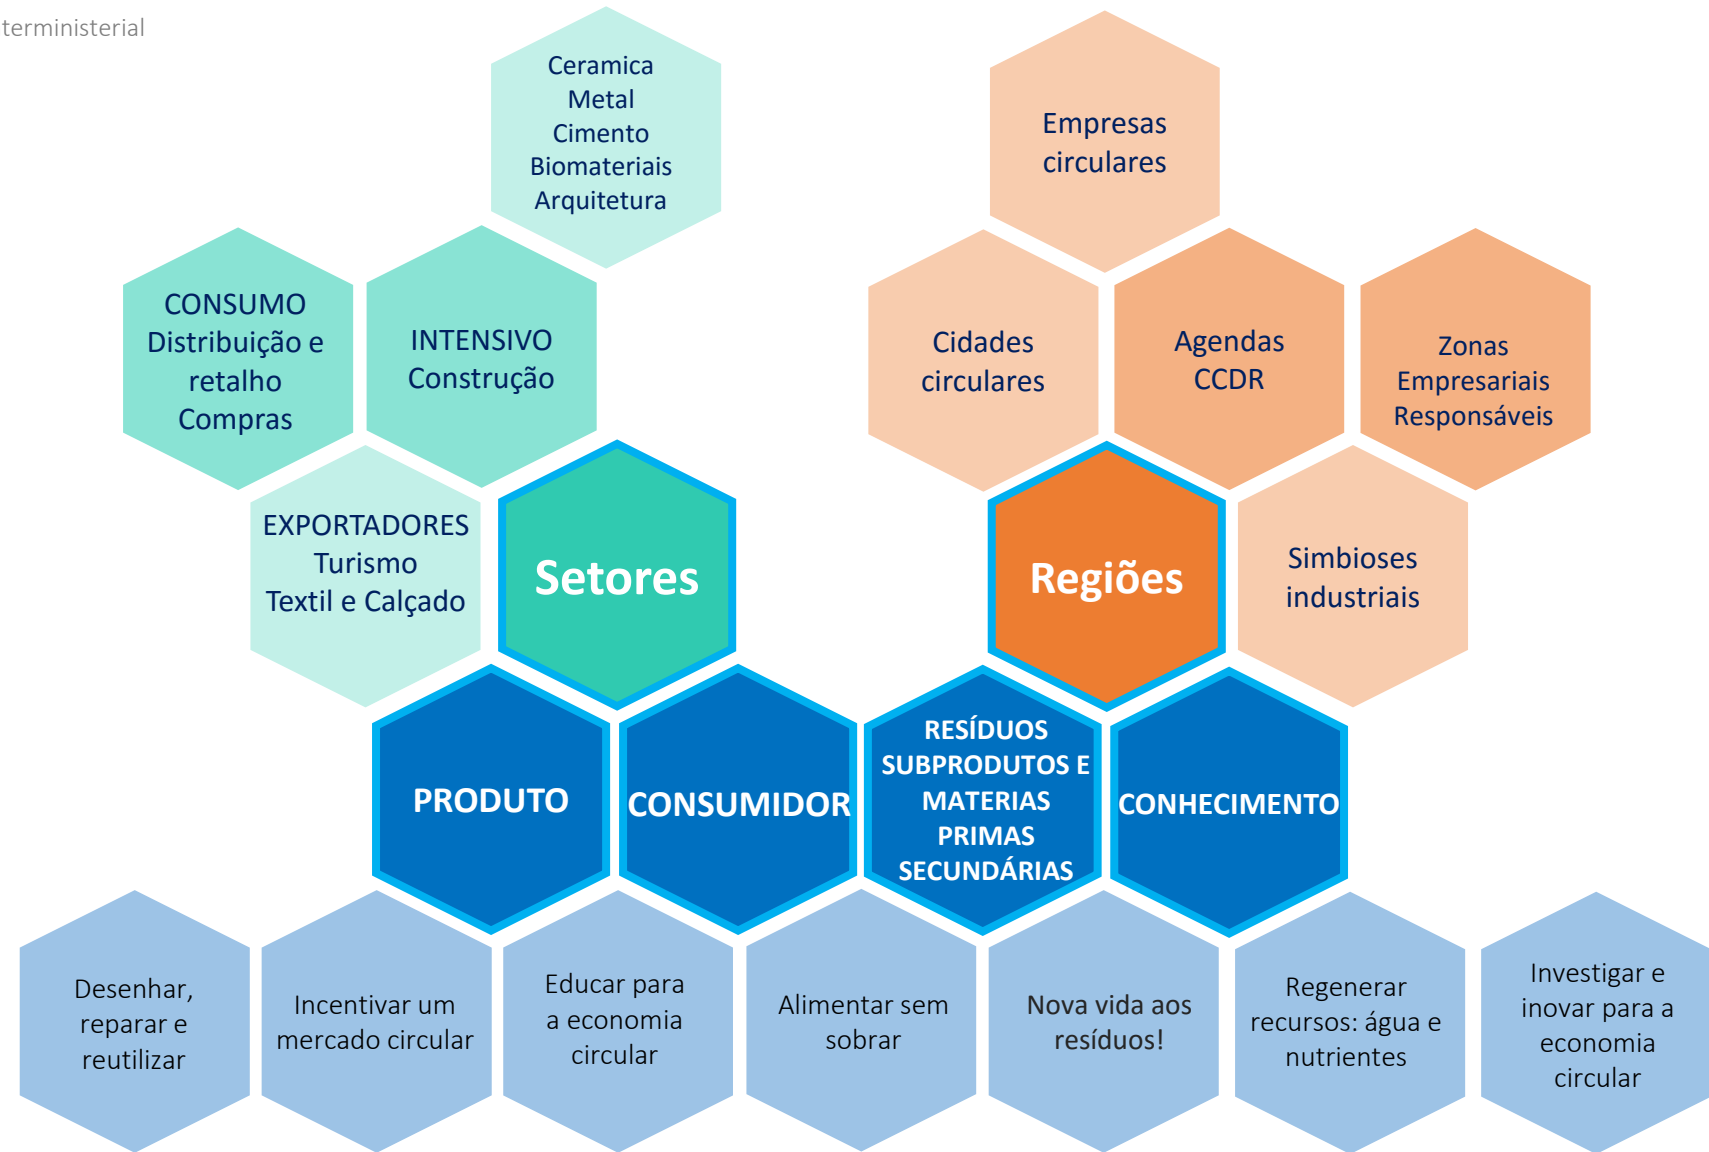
terministerial

Ceramica
Metal
Cimento
Biomateriais
Arquitetura

Empresas circulares

CONSUMO
Distribuição e retalho
Compras

INTENSIVO
Construção

Cidades circulares

Agendas CCDR

Zonas Empresariais Responsáveis

EXPORTADORES
Turismo
Textil e Calçado

Setores

Regiões

Simbioses industriais

PRODUTO

CONSUMIDOR

RESÍDUOS SUBPRODUTOS E MATERIAS PRIMAS SECUNDÁRIAS

CONHECIMENTO

Desenhar, reparar e reutilizar

Incentivar um mercado circular

Educar para a economia circular

Alimentar sem sobrar

Nova vida aos resíduos!

Regenerar recursos: água e nutrientes

Investigar e inovar para a economia circular